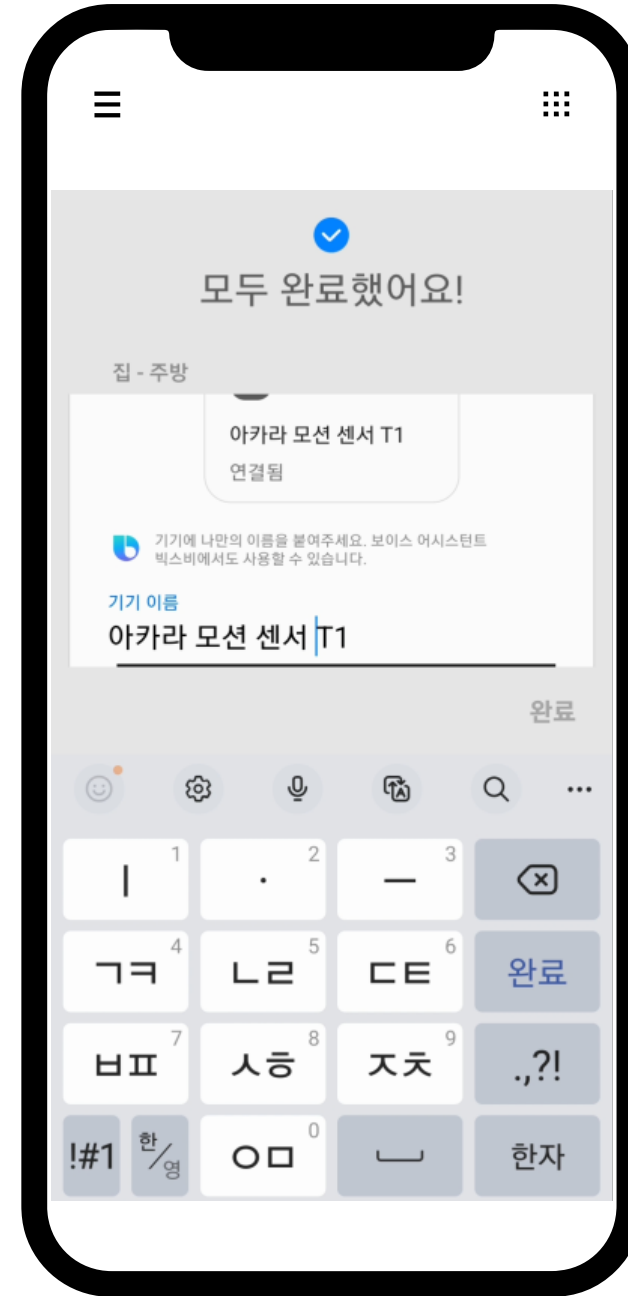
모두 완료했어요!

집 - 주방

아카라 모션 센서 T1

연결됨

기기에 나만의 이름을 붙여주세요. 보이스 어시스턴트 빅스비에서도 사용할 수 있습니다.

기기 이름

아카라 모션 센서 T1

완료

| 1 | · 2 | ㅡ 3 | |
|---|---|---|---|
| ㄱㅋ 4 | ㄴㄹ 5 | ㄷㅌ 6 | 완료 |
| ㅂㅍ 7 | ㅅㅎ 8 | ㅈㅊ 9 | .,?! |
| !#1 | 한/영 | ㅇㅁ 0 | 한자 |